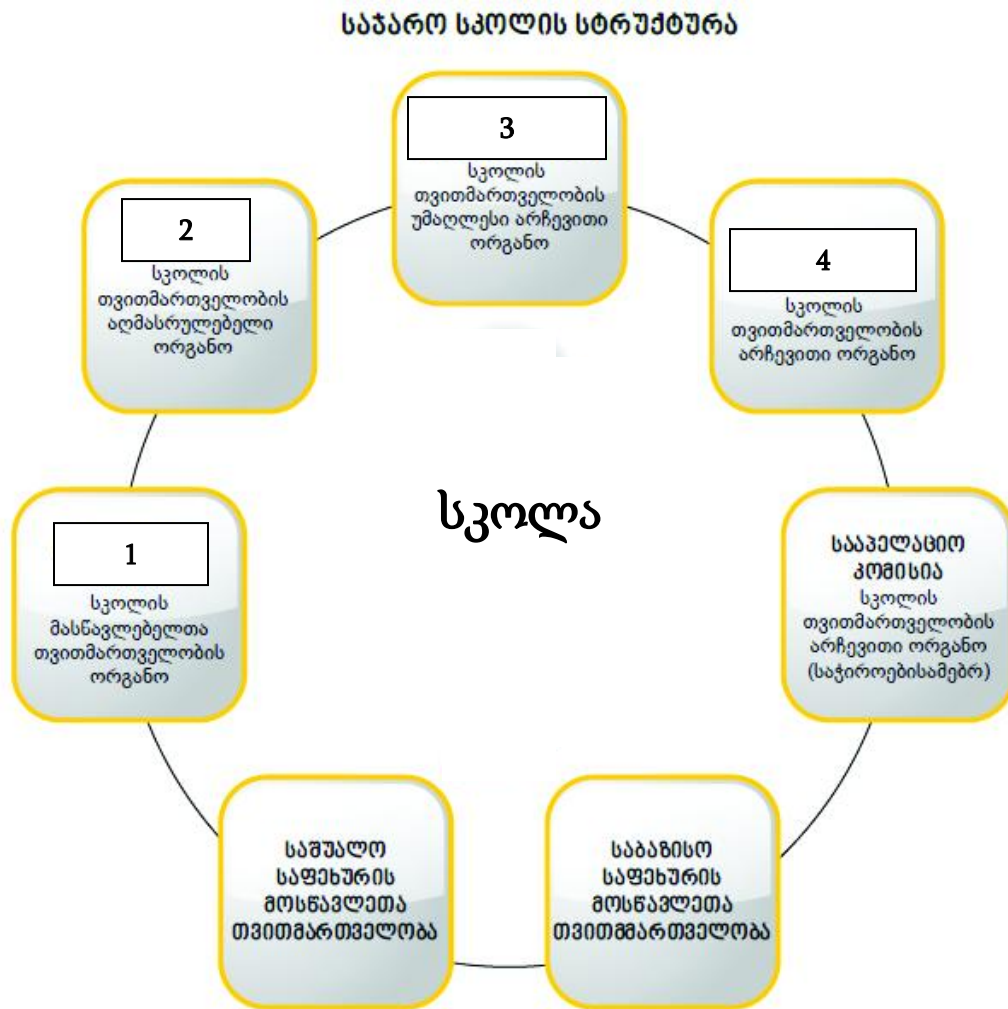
საჯარო სკოლის სტრუქტურა

3
სკოლის თვითმართველობის უმაღლესი არჩევითი ორგანო

2
სკოლის თვითმართველობის აღმასრულებელი ორგანო

4
სკოლის თვითმართველობის არჩევითი ორგანო

სკოლა

1
სკოლის მასწავლებელთა თვითმართველობის ორგანო

სააპელაციო კომისია
სკოლის თვითმართველობის არჩევითი ორგანო (საჭიროებისამებრ)

საშუალო საფეხურის მოსწავლეთა თვითმართველობა

საბაზისო საფეხურის მოსწავლეთა თვითმმართველობა